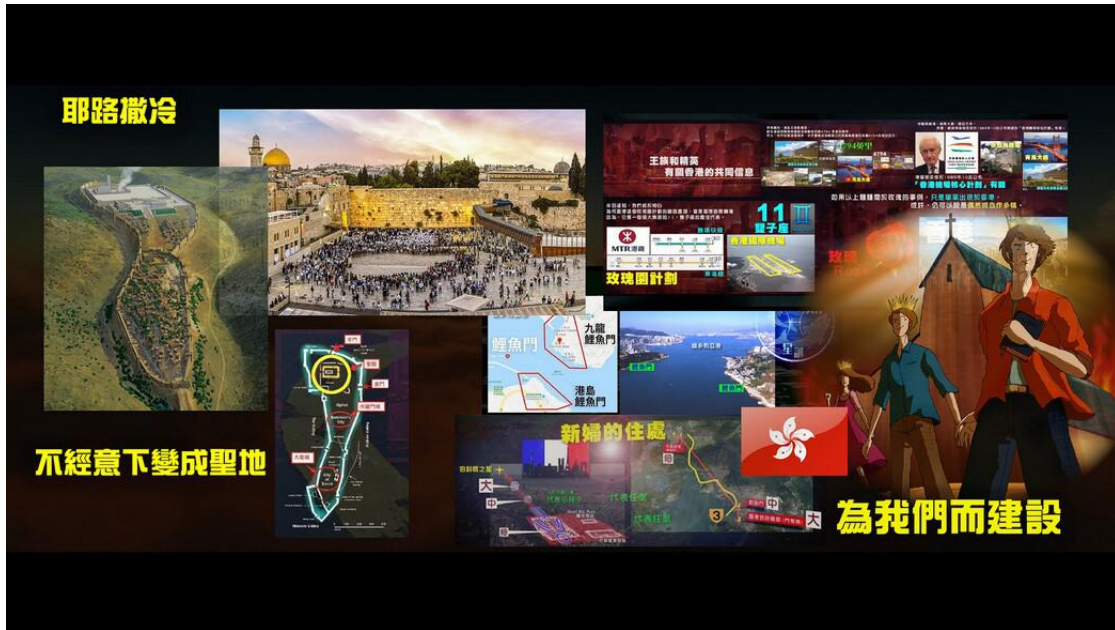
耶路撒冷

不經意下變成聖地

王族和精英
有關香港的共同信息

「香港機場核心計劃」有關

11
雙子座

MTR港鐵

香港國際機場

玫瑰園計劃

玫瑰

鯉魚門

九龍
鯉魚門

港島
鯉魚門

新婦的住處

大

中

3

中

大

為我們而建設